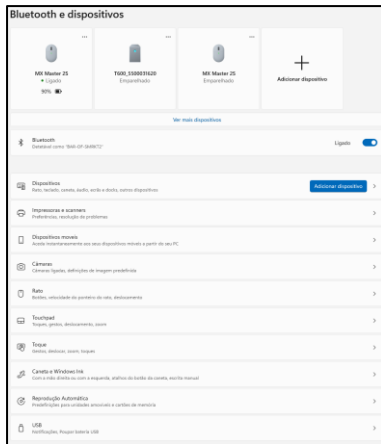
Bluetooth e dispositivos

MX Master 2S
Ligado
90%

T600_5500031620
Emparelhado

MX Master 2S
Emparelhado

Adicionar dispositivo

Ver mais dispositivos

Bluetooth
Detetável como "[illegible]"
Ligado

Dispositivos
Rato, teclado, caneta, áudio, ecrãs e docks, outros dispositivos
Adicionar dispositivo

Impressoras e scanners
Preferências, resolução de problemas

Dispositivos móveis
Aceda instantaneamente aos seus dispositivos móveis a partir do seu PC

Câmaras
Câmaras ligadas, definições de imagem predefinida

Rato
Botões, velocidade do ponteiro do rato, deslocamento

Touchpad
Toques, gestos, deslocamento, zoom

Toque
Gestos, deslocar, zoom, toques

Caneta e Windows Ink
Com a mão direita ou com a esquerda, atalhos do botão da caneta, escrita manual

Reprodução Automática
Predefinições para unidades amovíveis e cartões de memória

USB
Notificações, Poupar bateria USB